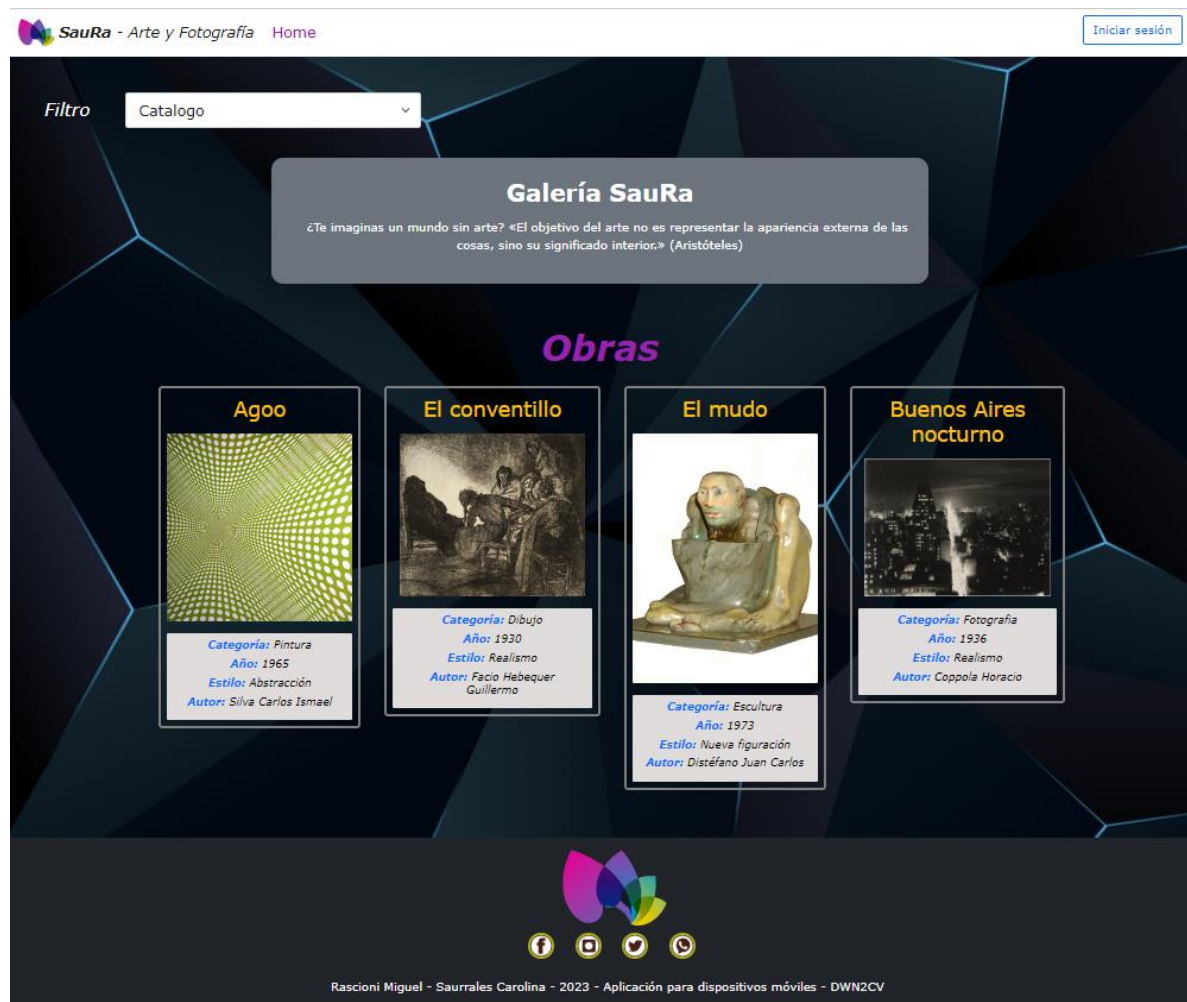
SauRa - Arte y Fotografía Home

Iniciar sesión

Filtro Catalogo

Galería SauRa

¿Te imaginas un mundo sin arte? «El objetivo del arte no es representar la apariencia externa de las cosas, sino su significado interior.» (Aristóteles)

Obras

Agoo

Categoría: Pintura
Año: 1965
Estilo: Abstracción
Autor: Silva Carlos Ismael

El conventillo

Categoría: Dibujo
Año: 1930
Estilo: Realismo
Autor: Facio Hebequer Guillermo

El mudo

Categoría: Escultura
Año: 1973
Estilo: Nueva figuración
Autor: Distéfano Juan Carlos

Buenos Aires nocturno

Categoría: Fotografia
Año: 1936
Estilo: Realismo
Autor: Coppola Horacio

Rascioni Miguel - Saurrales Carolina - 2023 - Aplicación para dispositivos móviles - DWN2CV